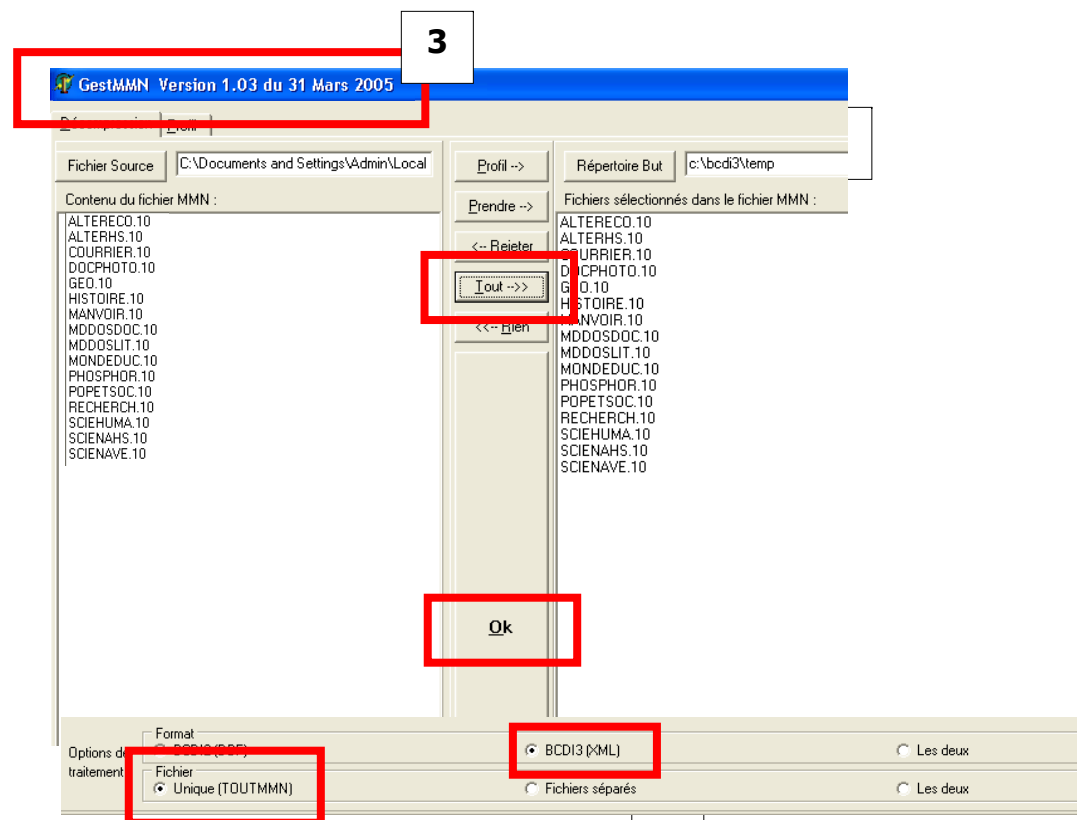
3

GestMMN Version 1.03 du 31 Mars 2005

Décompression Profil

Fichier Source C:\Documents and Settings\Admin\Local

Contenu du fichier MMN :

ALTERECO.10
ALTERHS.10
COURRIER.10
DOCPHOTO.10
GEO.10
HISTOIRE.10
MANVOIR.10
MDDOSDOC.10
MDDOSLIT.10
MONDEDUC.10
PHOSPHOR.10
POPETSOC.10
RECHERCH.10
SCIEHUMA.10
SCIENAHS.10
SCIENAVE.10

Profil -->

Prendre -->

<-- Rejeter

Tout -->>

<<-- Rien

Ok

Répertoire But c:\bcdi3\temp

Fichiers sélectionnés dans le fichier MMN :

ALTERECO.10
ALTERHS.10
COURRIER.10
DOCPHOTO.10
GEO.10
HISTOIRE.10
MANVOIR.10
MDDOSDOC.10
MDDOSLIT.10
MONDEDUC.10
PHOSPHOR.10
POPETSOC.10
RECHERCH.10
SCIEHUMA.10
SCIENAHS.10
SCIENAVE.10

Options de traitement

Format
BCDI2 (DBF)
BCDI3 (XML)
Les deux

Fichier
Unique (TOUTMMN)
Fichiers séparés
Les deux